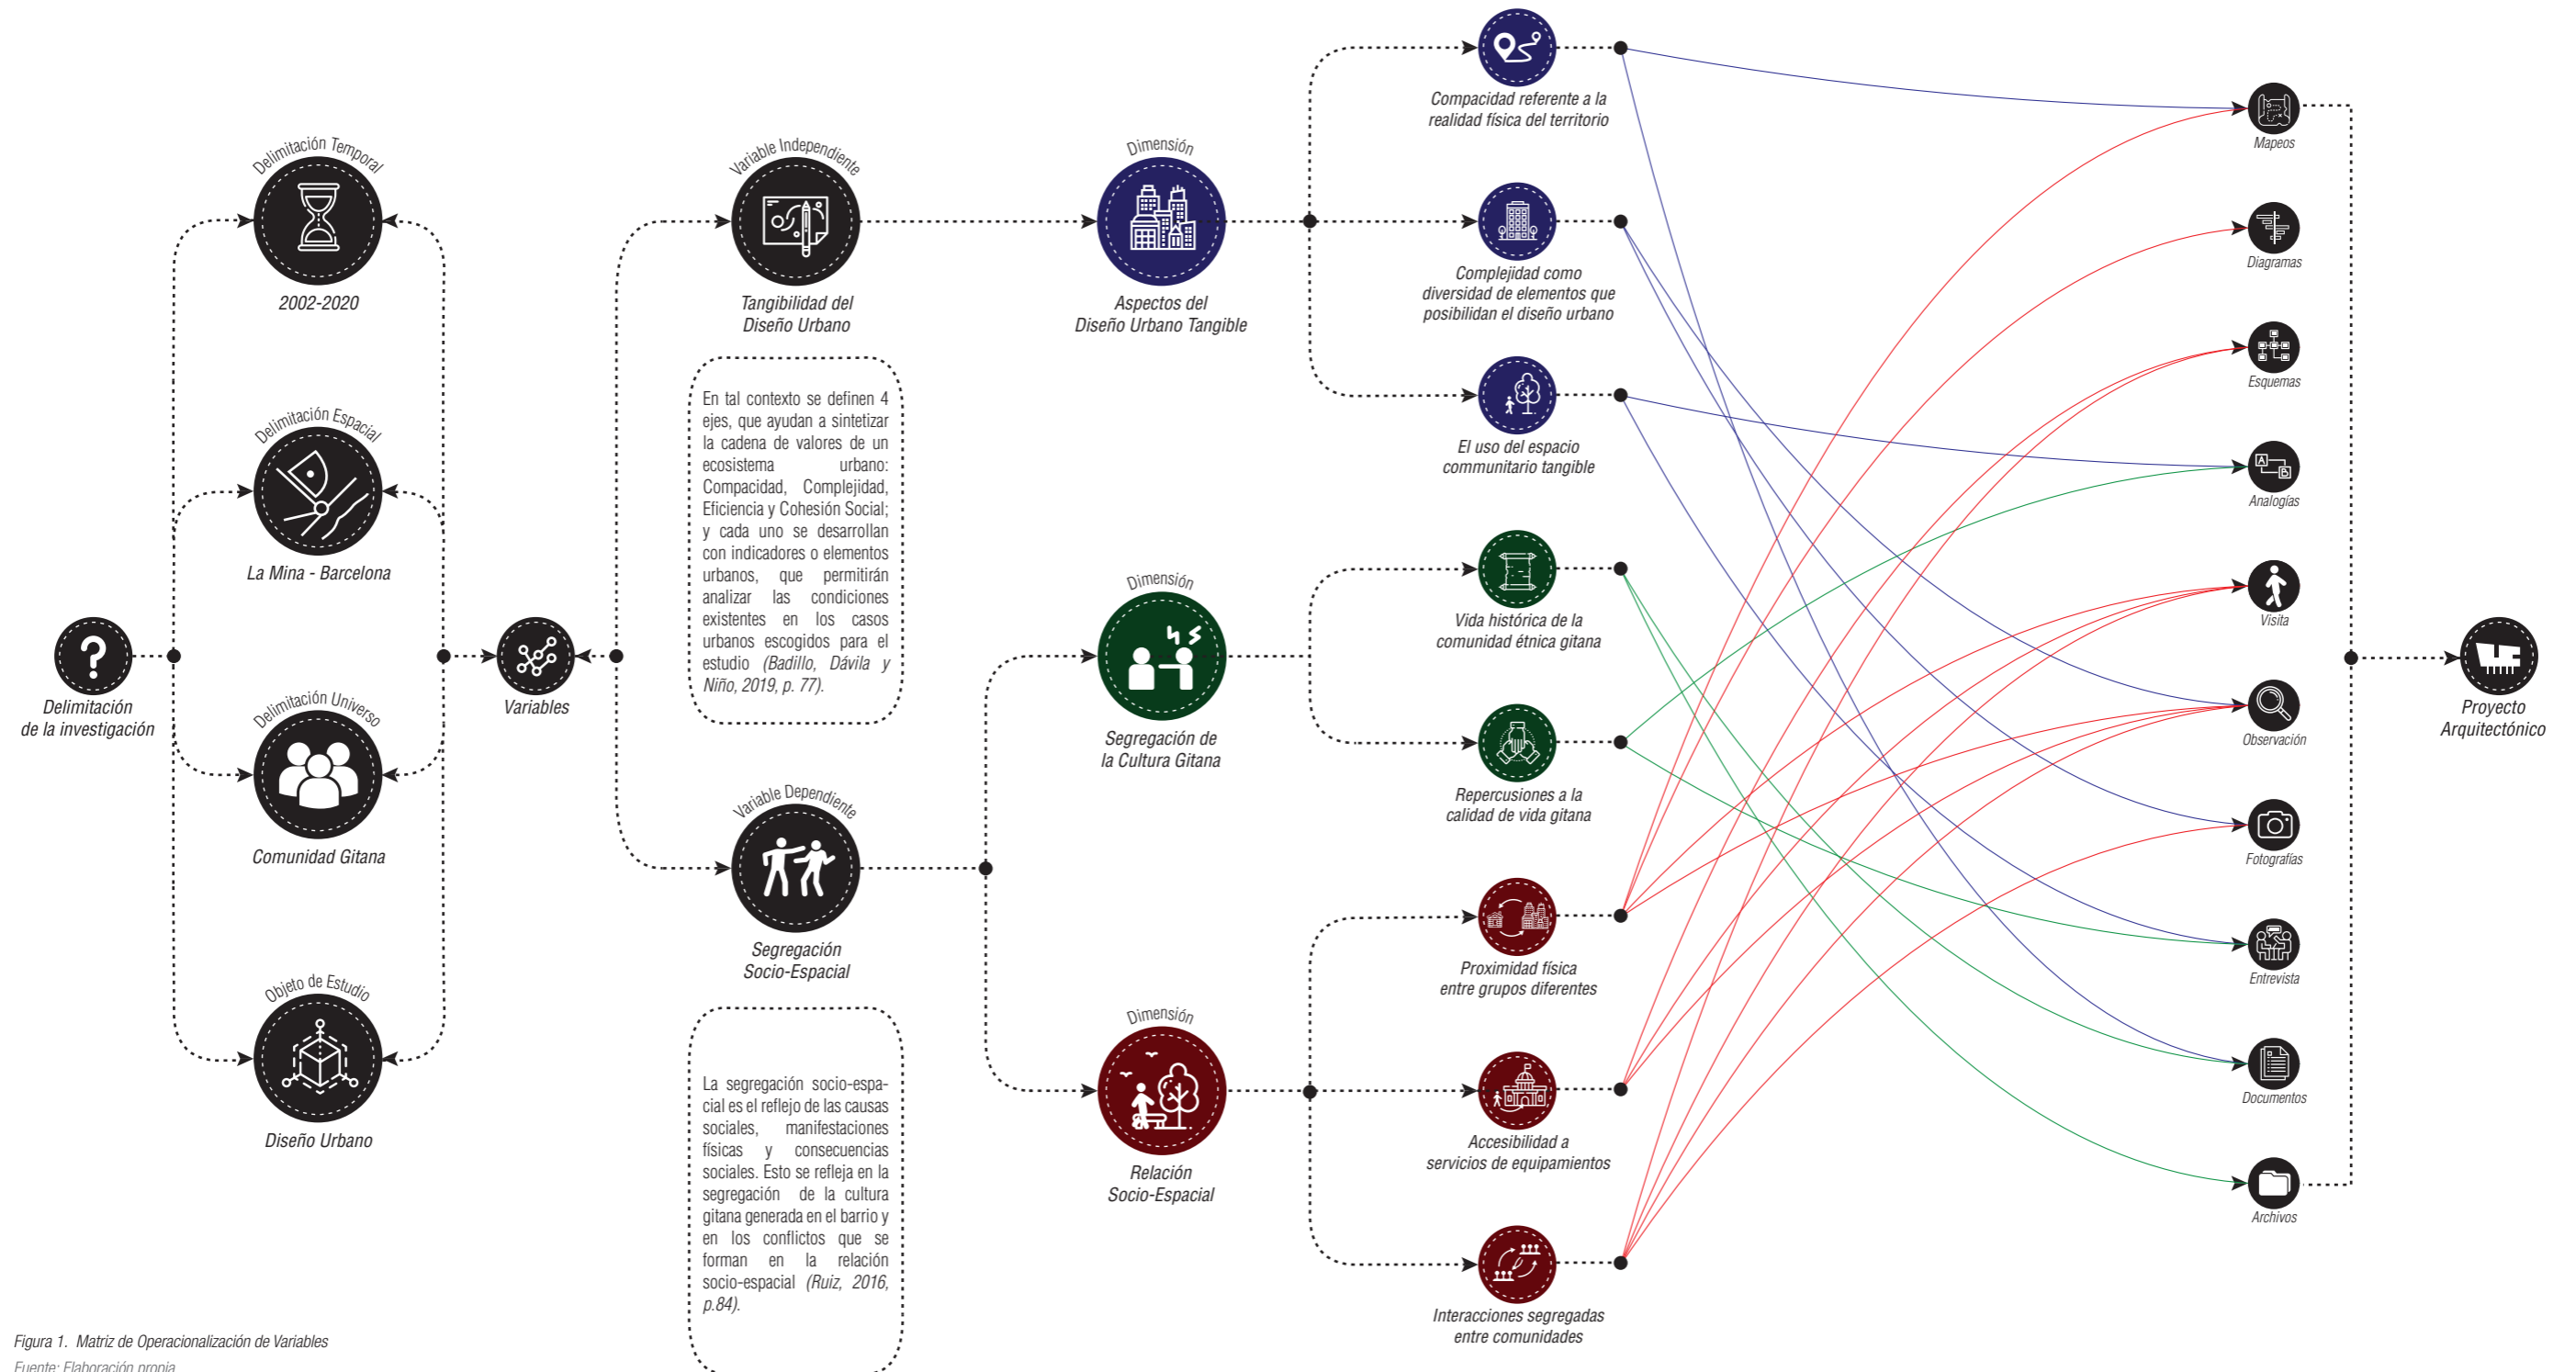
Delimitación de la investigación

Delimitación Temporal
2002-2020

Delimitación Espacial
La Mina - Barcelona

Delimitación Universo
Comunidad Gitana

Objeto de Estudio
Diseño Urbano

Variables

Variable Independiente
Tangibilidad del Diseño Urbano

En tal contexto se definen 4 ejes, que ayudan a sintetizar la cadena de valores de un ecosistema urbano: Compacidad, Complejidad, Eficiencia y Cohesión Social; y cada uno se desarrollan con indicadores o elementos urbanos, que permitirán analizar las condiciones existentes en los casos urbanos escogidos para el estudio (Badillo, Dávila y Niño, 2019, p. 77).

Variable Dependiente
Segregación Socio-Espacial

La segregación socio-espacial es el reflejo de las causas sociales, manifestaciones físicas y consecuencias sociales. Esto se refleja en la segregación de la cultura gitana generada en el barrio y en los conflictos que se forman en la relación socio-espacial (Ruiz, 2016, p.84).

Dimensión
Aspectos del Diseño Urbano Tangible

Dimensión
Segregación de la Cultura Gitana

Dimensión
Relación Socio-Espacial

Compacidad referente a la realidad física del territorio

Complejidad como diversidad de elementos que posibilidan el diseño urbano

El uso del espacio communitario tangible

Vida histórica de la comunidad étnica gitana

Repercusiones a la calidad de vida gitana

Proximidad física entre grupos diferentes

Accesibilidad a servicios de equipamientos

Interacciones segregadas entre comunidades

Mapeos
Diagramas
Esquemas
Analogías
Visita
Observación
Fotografías
Entrevista
Documentos
Archivos

Proyecto Arquitectónico

Figura 1. Matriz de Operacionalización de Variables
Fuente: Elaboración propia